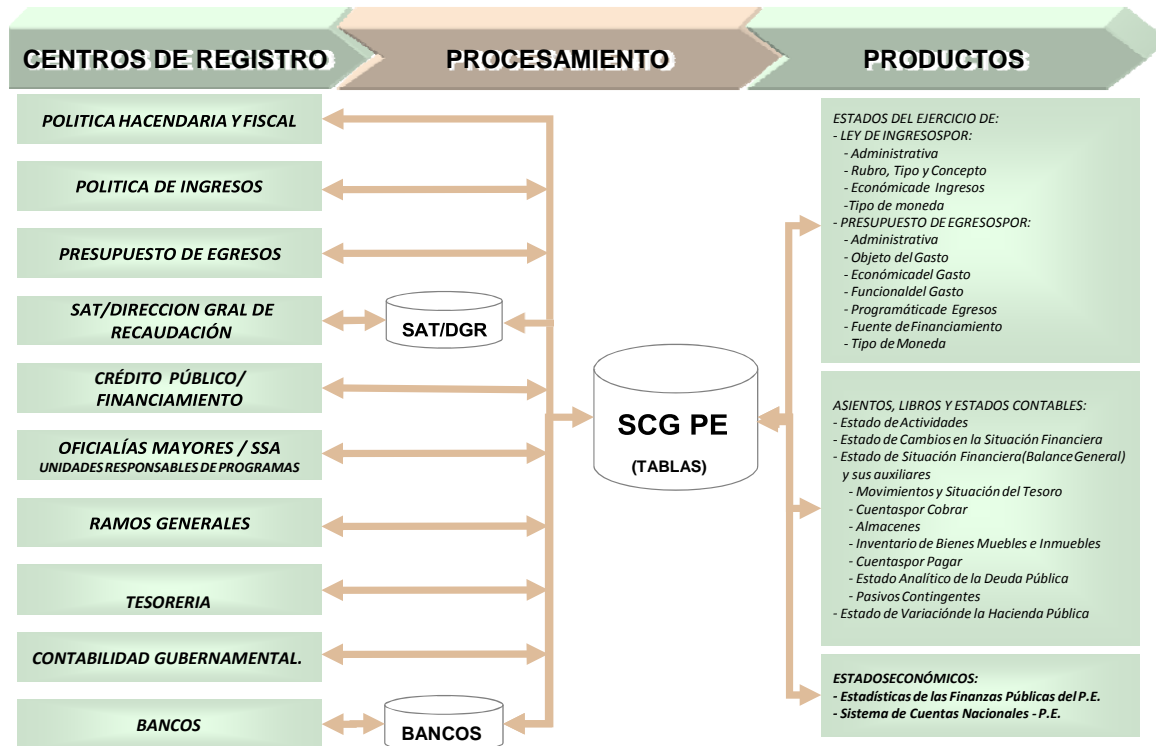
CENTROS DE REGISTRO

PROCESAMIENTO

PRODUCTOS

POLITICA HACENDARIA Y FISCAL

POLITICA DE INGRESOS

PRESUPUESTO DE EGRESOS

SAT/DIRECCION GRAL DE RECAUDACIÓN

SAT/DGR

CRÉDITO PÚBLICO/ FINANCIAMIENTO

OFICIALÍAS MAYORES / SSA
UNIDADES RESPONSABLES DE PROGRAMAS

RAMOS GENERALES

TESORERIA

CONTABILIDAD GUBERNAMENTAL.

BANCOS

BANCOS

SCG PE
(TABLAS)

ESTADOS DEL EJERCICIO DE:
- LEY DE INGRESOSPOR:
- Administrativa
- Rubro, Tipo y Concepto
- Económicade Ingresos
-Tipo de moneda
- PRESUPUESTO DE EGRESOSPOR:
- Administrativa
- Objeto del Gasto
- Económicadel Gasto
- Funcionaldel Gasto
- Programáticade Egresos
- Fuente de Financiamiento
- Tipo de Moneda

ASIENTOS, LIBROS Y ESTADOS CONTABLES:
- Estado de Actividades
- Estado de Cambios en la Situación Financiera
- Estado de Situación Financiera(Balance General) y sus auxiliares
- Movimientos y Situación del Tesoro
- Cuentaspor Cobrar
- Almacenes
- Inventario de Bienes Muebles e Inmuebles
- Cuentaspor Pagar
- Estado Analítico de la Deuda Pública
- Pasivos Contingentes
- Estado de Variaciónde la Hacienda Pública

ESTADOSECONÓMICOS:
- Estadísticas de las Finanzas Públicas del P.E.
- Sistema de Cuentas Nacionales - P.E.